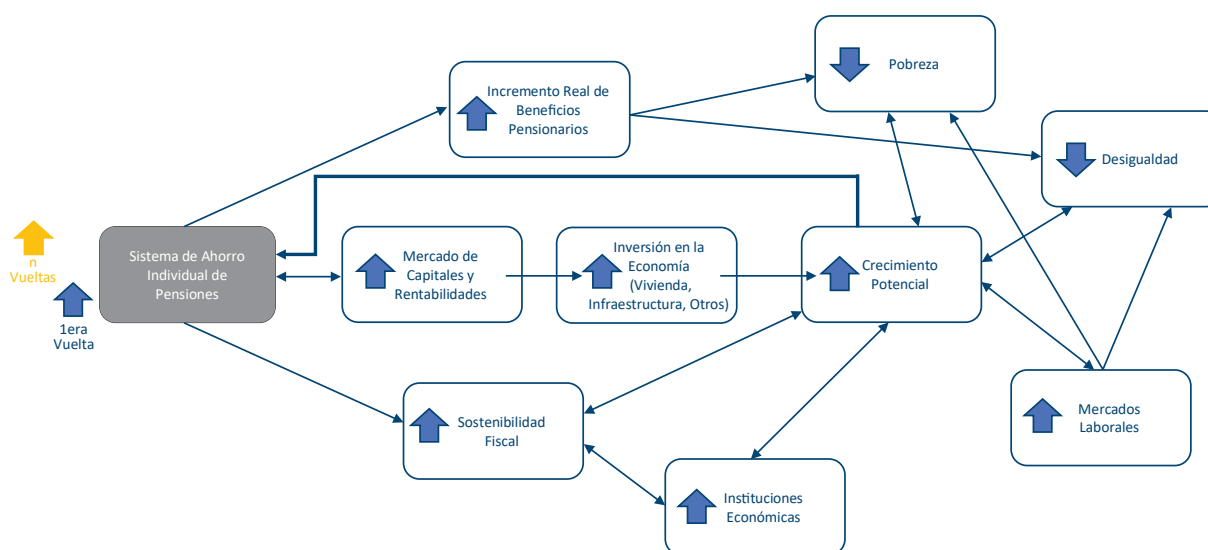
n
Vueltas

1era
Vuelta

Sistema de Ahorro Individual de Pensiones

Incremento Real de Beneficios Pensionarios

Pobreza

Desigualdad

Mercado de Capitales y Rentabilidades

Inversión en la Economía (Vivienda, Infraestructura, Otros)

Crecimiento Potencial

Mercados Laborales

Sostenibilidad Fiscal

Instituciones Económicas